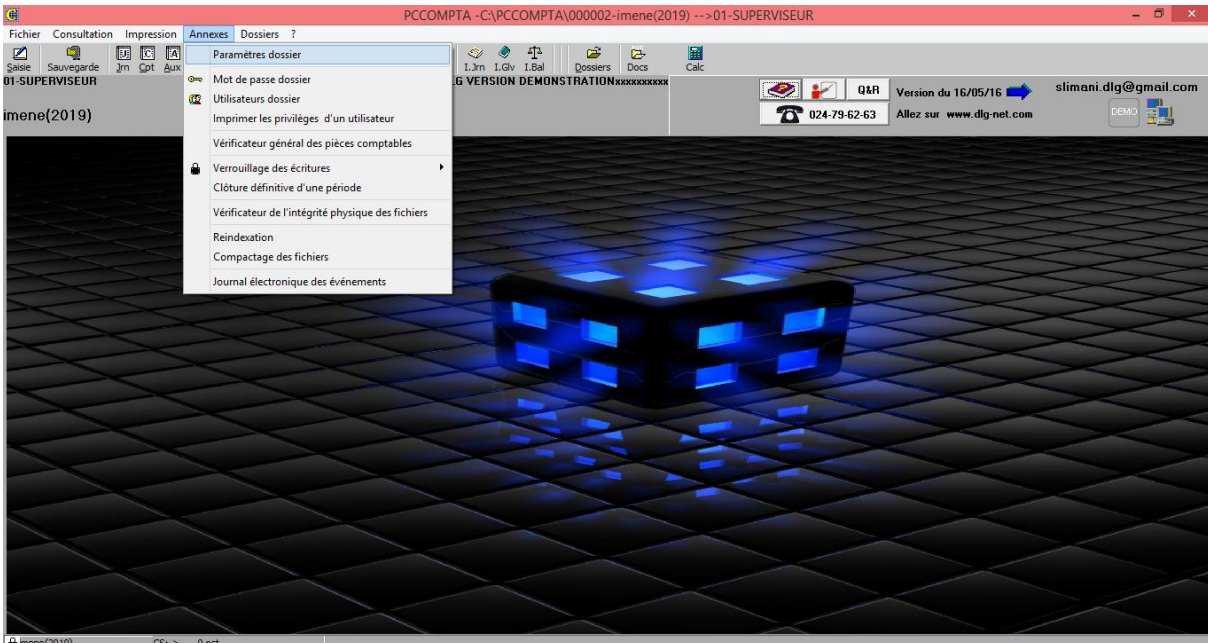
PCCOMPTA -C:\PCCOMPTA\000002-imene(2019) -->01-SUPERVISEUR

Fichier Consultation Impression Annexes Dossiers ?

Saisie Sauvegarde Jrn Cpt Aux I.Jrn I.Glv I.Bal Dossiers Docs Calc

01-SUPERVISEUR

imene(2019)

G VERSION DEMONSTRATIONxxxxxxxxx

Q&R

024-79-62-63

Version du 16/05/16

Allez sur www.dlg-net.com

slimani.dlg@gmail.com

DEMO

Paramètres dossier
Mot de passe dossier
Utilisateurs dossier
Imprimer les privilèges d'un utilisateur
Vérificateur général des pièces comptables
Verrouillage des écritures
Clôture définitive d'une période
Vérificateur de l'intégrité physique des fichiers
Reindexation
Compactage des fichiers
Journal électronique des événements

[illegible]